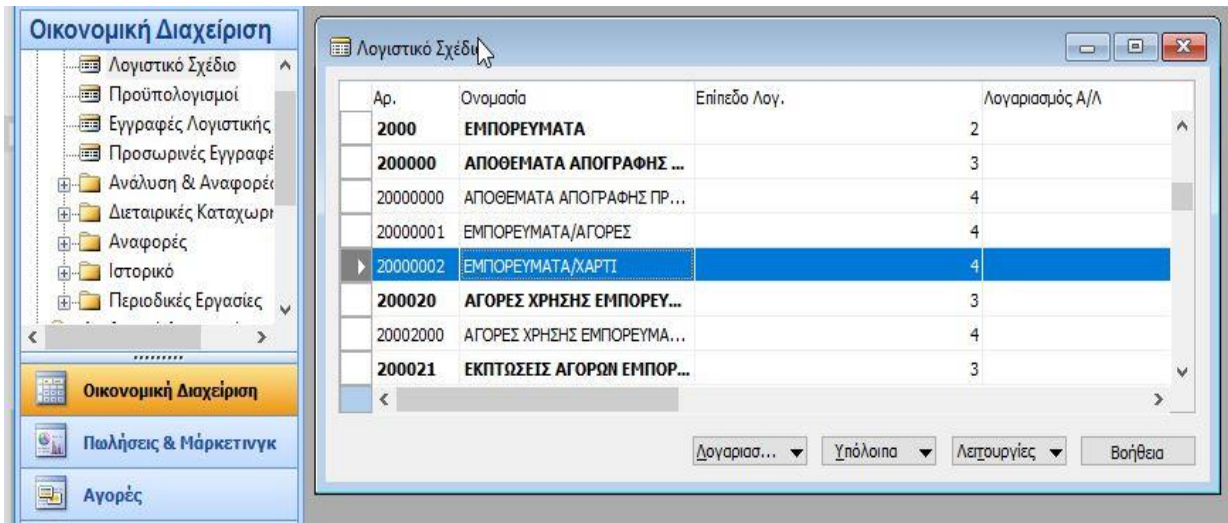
Οικονομική Διαχείριση

Λογιστικό Σχέδιο
Προϋπολογισμοί
Εγγραφές Λογιστικής
Προσωρινές Εγγραφέ
Ανάλυση & Αναφορές
Διεταιρικές Καταχωρ
Αναφορές
Ιστορικό
Περιοδικές Εργασίες

Οικονομική Διαχείριση
Πωλήσεις & Μάρκετινγκ
Αγορές

Λογιστικό Σχέδιο

| Αρ. | Ονομασία | Επίπεδο Λογ. | Λογαριασμός Α/Λ |
|---|---|---|---|
| 2000 | ΕΜΠΟΡΕΥΜΑΤΑ | 2 | |
| 200000 | ΑΠΟΘΕΜΑΤΑ ΑΠΟΓΡΑΦΗΣ ... | 3 | |
| 20000000 | ΑΠΟΘΕΜΑΤΑ ΑΠΟΓΡΑΦΗΣ ΠΡ... | 4 | |
| 20000001 | ΕΜΠΟΡΕΥΜΑΤΑ/ΑΓΟΡΕΣ | 4 | |
| 20000002 | ΕΜΠΟΡΕΥΜΑΤΑ/ΧΑΡΤΙ | 4 | |
| 200020 | ΑΓΟΡΕΣ ΧΡΗΣΗΣ ΕΜΠΟΡΕΥ... | 3 | |
| 20002000 | ΑΓΟΡΕΣ ΧΡΗΣΗΣ ΕΜΠΟΡΕΥΜΑ... | 4 | |
| 200021 | ΕΚΠΤΩΣΕΙΣ ΑΓΟΡΩΝ ΕΜΠΟΡ... | 3 | |

Λογαριασ... Υπόλοιπα Λειτουργίες Βοήθεια